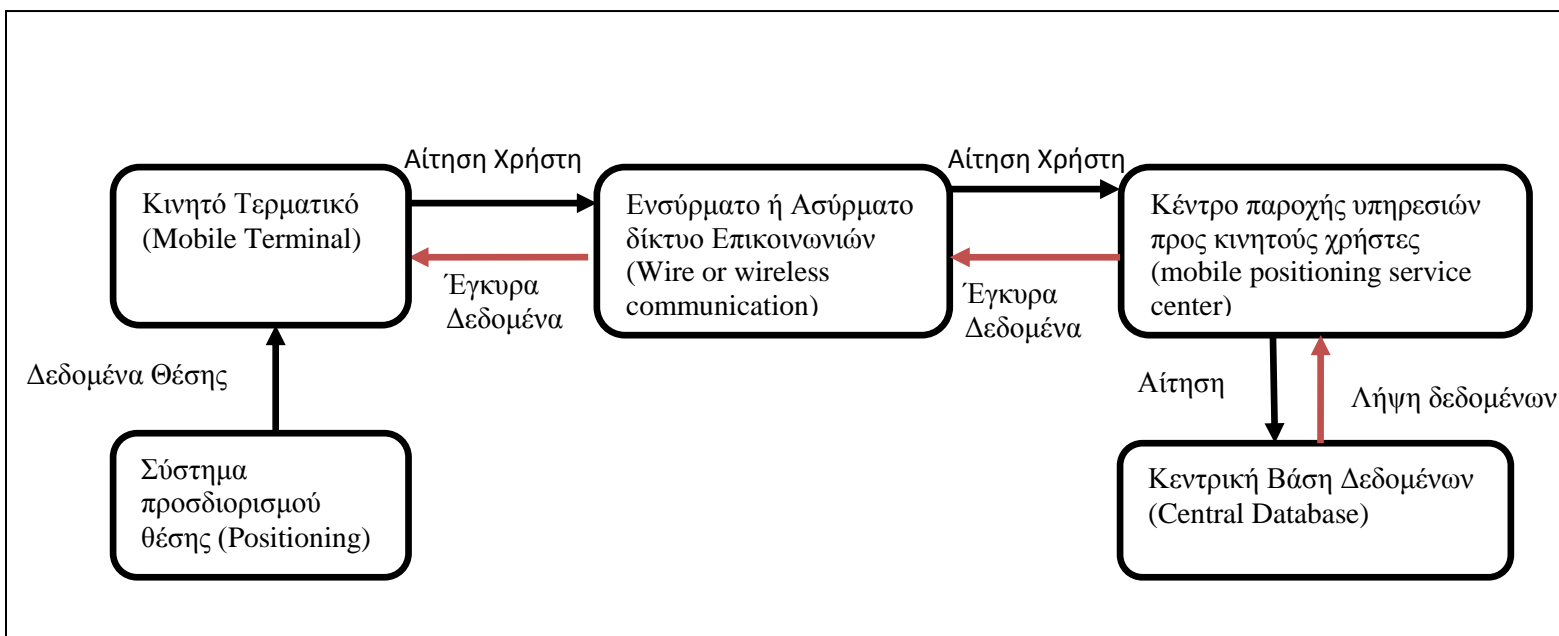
Αίτηση Χρήστη

Κινητό Τερματικό (Mobile Terminal)

Έγκυρα Δεδομένα

Ενσύρματο ή Ασύρματο δίκτυο Επικοινωνιών (Wire or wireless communication)

Αίτηση Χρήστη

Έγκυρα Δεδομένα

Κέντρο παροχής υπηρεσιών προς κινητούς χρήστες (mobile positioning service center)

Δεδομένα Θέσης

Αίτηση

Λήψη δεδομένων

Σύστημα προσδιορισμού θέσης (Positioning)

Κεντρική Βάση Δεδομένων (Central Database)